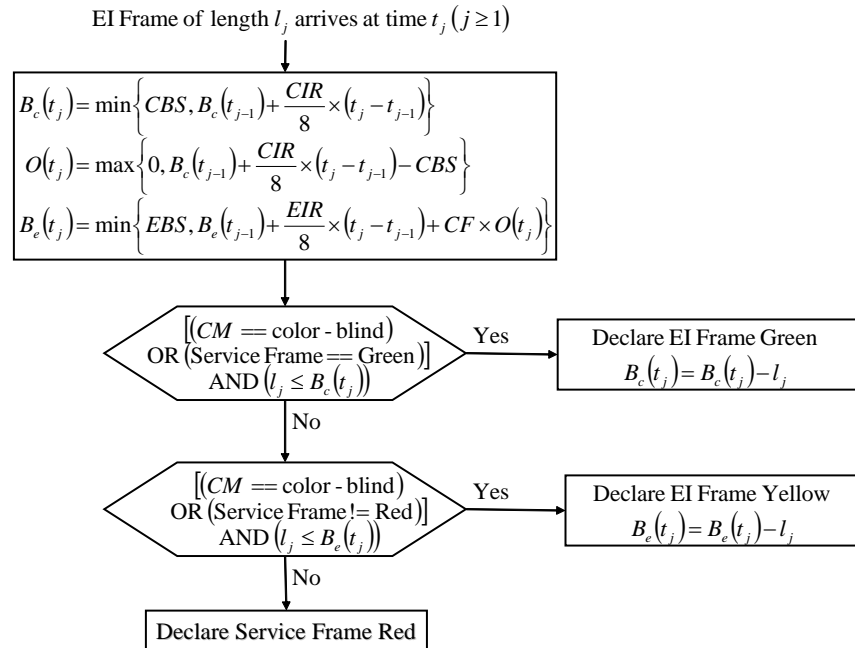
EI Frame of length $l_j$ arrives at time $t_j \left(j \geq 1\right)$

$B_c\left(t_j\right) = \min\left\{CBS, B_c\left(t_{j-1}\right) + \frac{CIR}{8} \times \left(t_j - t_{j-1}\right)\right\}$

$O\left(t_j\right) = \max\left\{0, B_c\left(t_{j-1}\right) + \frac{CIR}{8} \times \left(t_j - t_{j-1}\right) - CBS\right\}$

$B_e\left(t_j\right) = \min\left\{EBS, B_e\left(t_{j-1}\right) + \frac{EIR}{8} \times \left(t_j - t_{j-1}\right) + CF \times O\left(t_j\right)\right\}$

$\left[\left(CM == \text{color - blind}\right)\right.$ OR $\left.\left(\text{Service Frame} == \text{Green}\right)\right]$ AND $\left(l_j \leq B_c\left(t_j\right)\right)$

Yes

Declare EI Frame Green
$B_c\left(t_j\right) = B_c\left(t_j\right) - l_j$

No

$\left[\left(CM == \text{color - blind}\right)\right.$ OR $\left.\left(\text{Service Frame} != \text{Red}\right)\right]$ AND $\left(l_j \leq B_e\left(t_j\right)\right)$

Yes

Declare EI Frame Yellow
$B_e\left(t_j\right) = B_e\left(t_j\right) - l_j$

No

Declare Service Frame Red